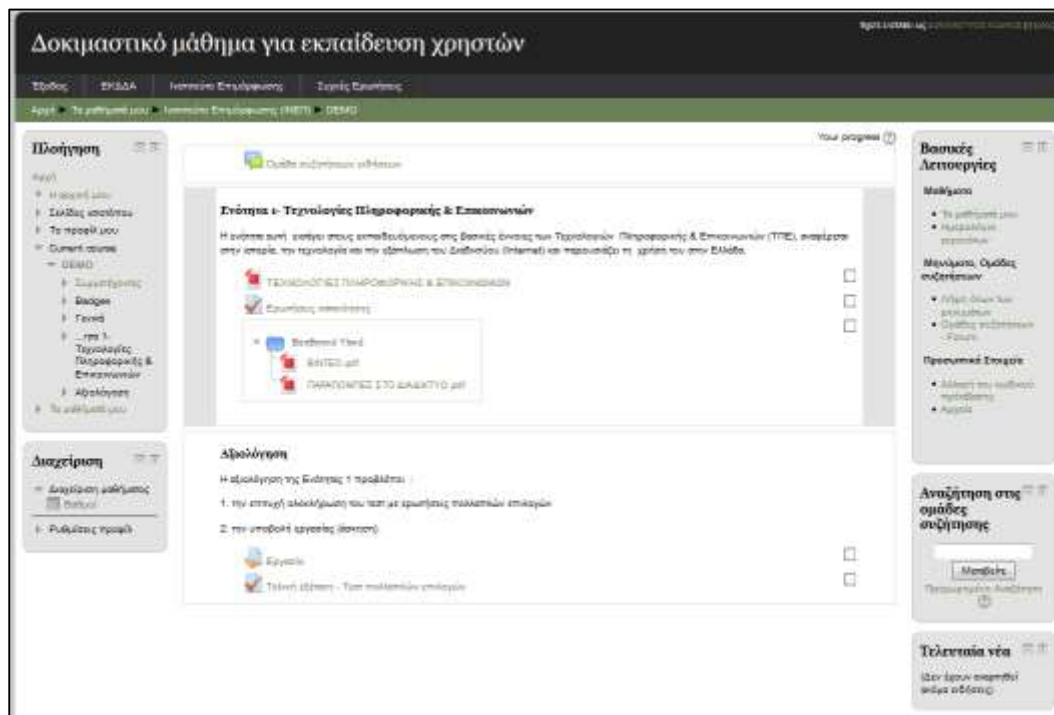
Δοκιμαστικό μάθημα για εκπαίδευση χρηστών

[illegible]

Έξοδος ΕΚΔΔΑ Ινστιτούτο Επιμόρφωσης Συχνές Ερωτήσεις

Αρχή ▸ Τα μαθήματά μου ▸ Ινστιτούτο Επιμόρφωσης (ΙΝΕΠ) ▸ DEMO

Πλοήγηση

Αρχή
Η αρχική μου
Σελίδες ιστοτόπου
Το προφίλ μου
Current course
DEMO
Συμμετέχοντες
Badges
Γενικά
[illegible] 1- Τεχνολογίες Πληροφορικής & Επικοινωνιών
Αξιολόγηση
Τα μαθήματά μου

Διαχείριση

Διαχείριση μαθήματος
Βαθμοί
Ρυθμίσεις προφίλ

Your progress

Ομάδα συζητήσεων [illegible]

Ενότητα 1- Τεχνολογίες Πληροφορικής & Επικοινωνιών

Η ενότητα αυτή εισάγει τους εκπαιδευόμενους στις βασικές έννοιες των Τεχνολογιών Πληροφορικής & Επικοινωνιών (ΤΠΕ), αναφέρεται στην ιστορία, την τεχνολογία και την εξέλιξη του Διαδικτύου (Internet) και παρουσιάζει τη χρήση του στην Ελλάδα.

ΤΕΧΝΟΛΟΓΙΕΣ ΠΛΗΡΟΦΟΡΙΚΗΣ & ΕΠΙΚΟΙΝΩΝΙΩΝ

Ερωτήσεις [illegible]

Βοηθητικά Υλικά

ΒΙΝΤΕΟ.pdf

ΠΑΡΑΠΟΜΠΕΣ ΣΤΟ ΔΙΑΔΙΚΤΥΟ.pdf

Αξιολόγηση

Η αξιολόγηση της Ενότητας 1 προβλέπει:

1. την επιτυχή ολοκλήρωση του τεστ με ερωτήσεις πολλαπλών επιλογών

2. την υποβολή εργασίας (άσκηση)

Εργασία

Τελική εξέταση - Τεστ πολλαπλών επιλογών

Βασικές Λειτουργίες

Μαθήματα

Τα μαθήματά μου
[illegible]

Μηνύματα, Ομάδες συζητήσεων

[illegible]
Ομάδες συζητήσεων - Forum

Προσωπικά Στοιχεία

Αλλαγή του κωδικού πρόσβασης
Αρχεία

Αναζήτηση στις ομάδες συζήτησης

Μετάβαση

Προχωρημένη Αναζήτηση

Τελευταία νέα

(Δεν έχουν αναρτηθεί ακόμα ειδήσεις)